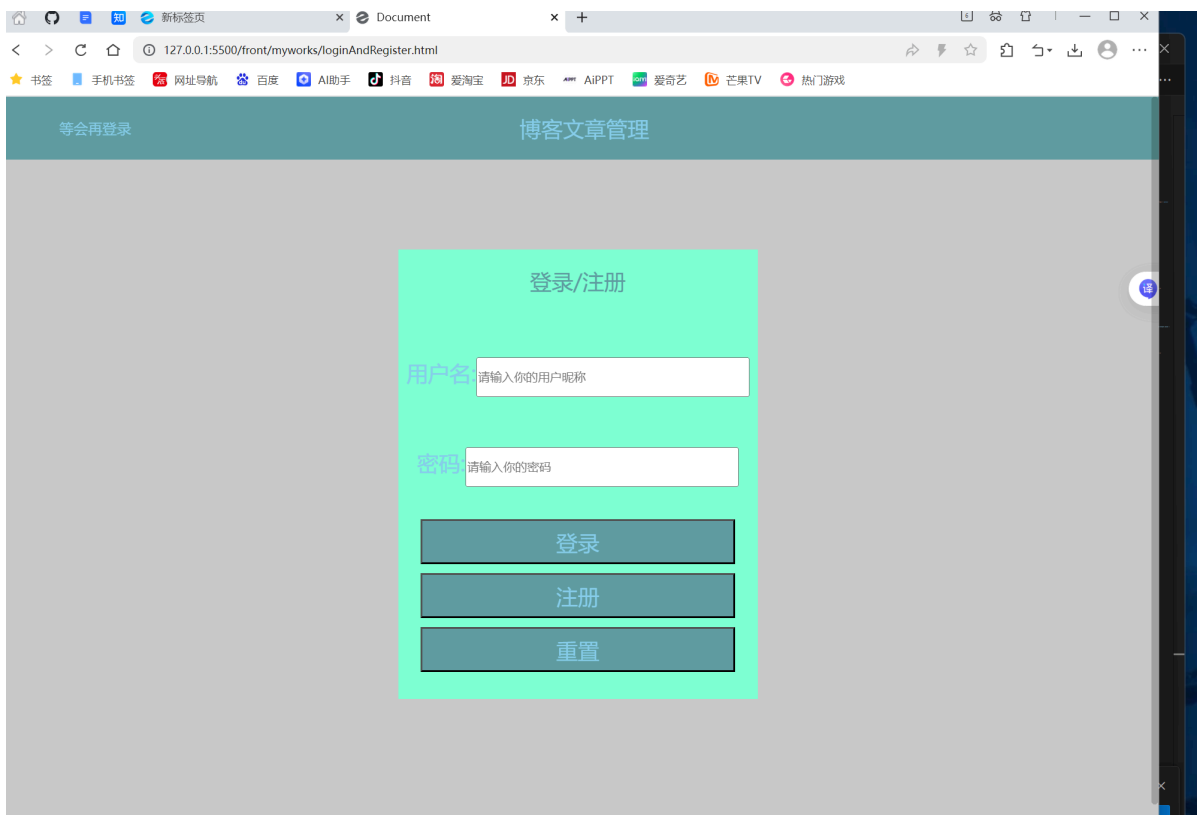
新标签页
Document
127.0.0.1:5500/front/myworks/loginAndRegister.html
书签 手机书签 网址导航 百度 AI助手 抖音 爱淘宝 京东 AiPPT 爱奇艺 芒果TV 热门游戏

等会再登录
博客文章管理

登录/注册

用户名: 请输入你的用户昵称

密码: 请输入你的密码

登录
注册
重置

译